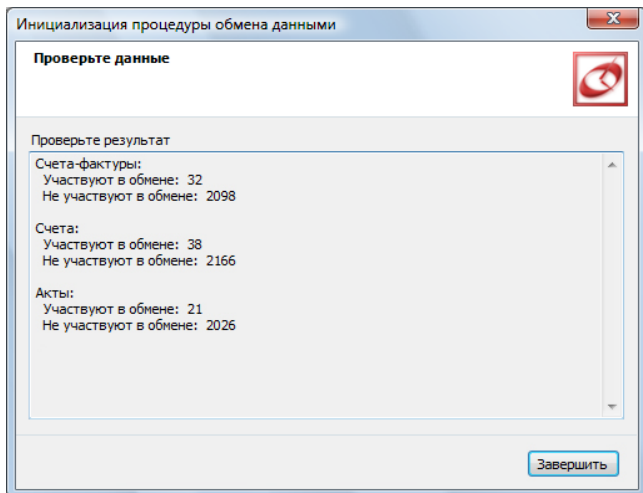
Инициализация процедуры обмена данными

Проверьте данные

Проверьте результат

Счета-фактуры:
Участвуют в обмене: 32
Не участвуют в обмене: 2098

Счета:
Участвуют в обмене: 38
Не участвуют в обмене: 2166

Акты:
Участвуют в обмене: 21
Не участвуют в обмене: 2026

Завершить